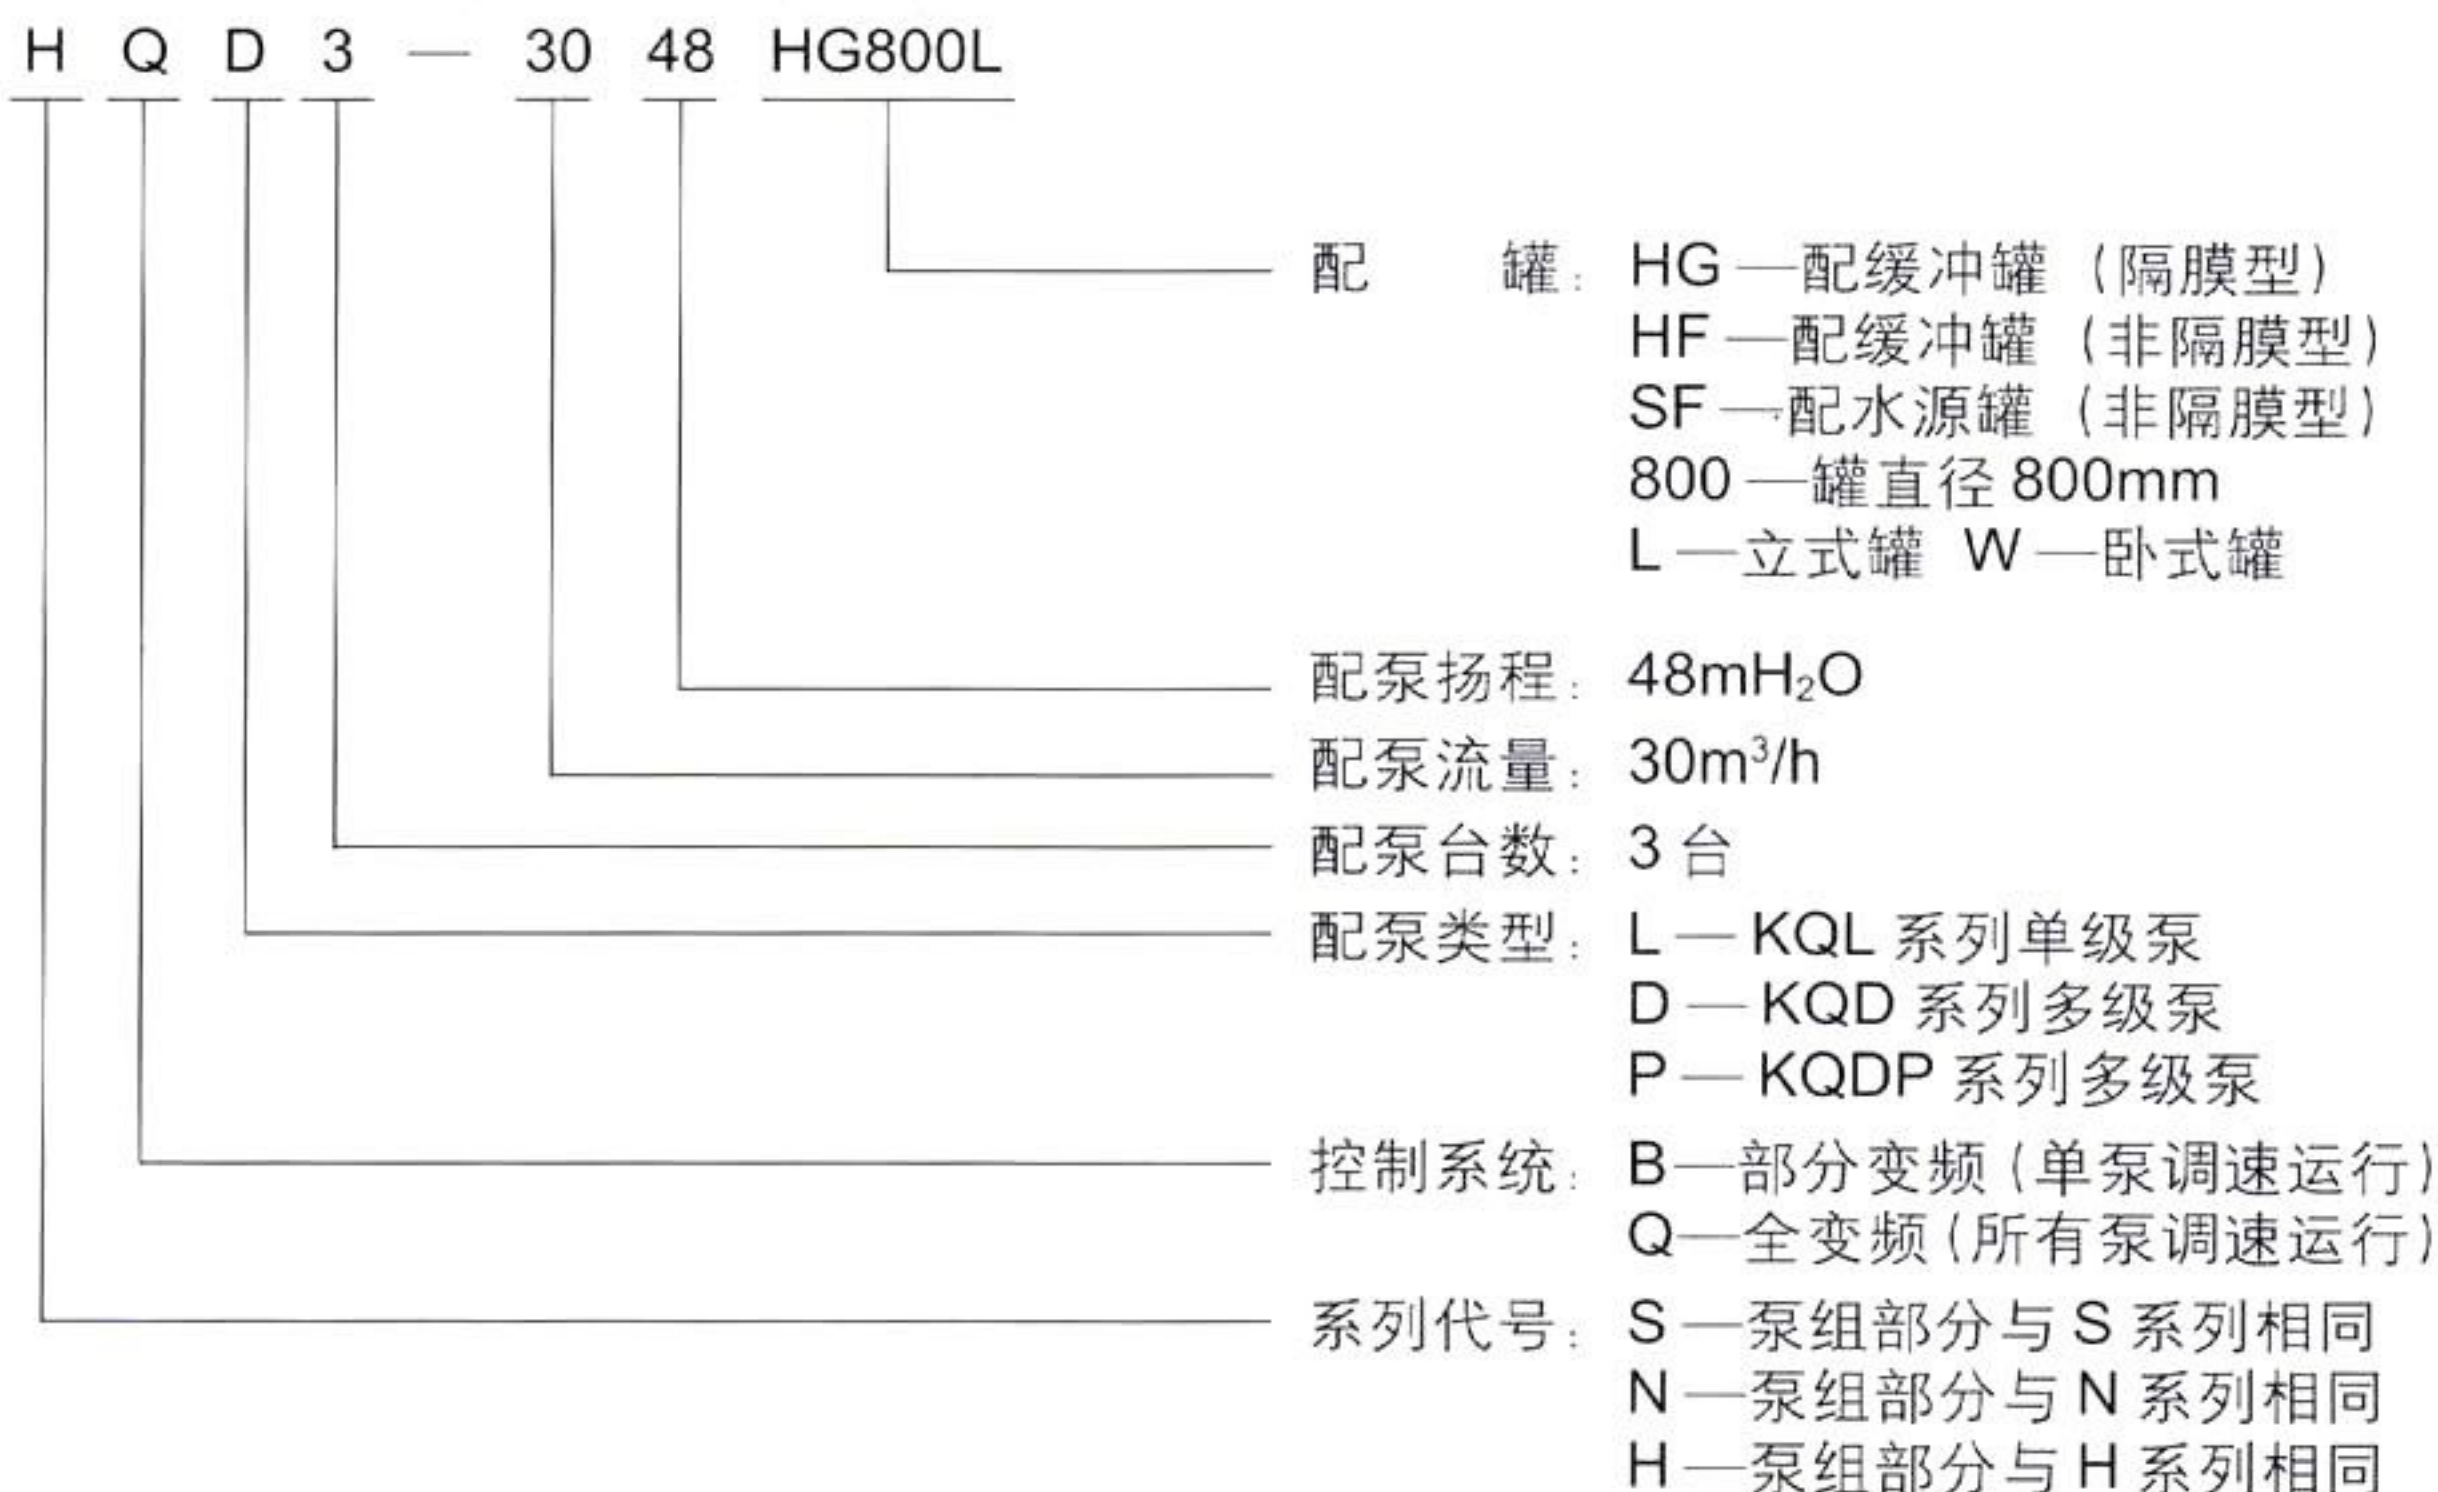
H Q D 3 — 30 48 HG800L

配 罐：HG —配缓冲罐（隔膜型）
HF —配缓冲罐（非隔膜型）
SF —配水源罐（非隔膜型）
800 —罐直径 800mm
L —立式罐 W —卧式罐

配泵扬程：$48mH_2O$

配泵流量：$30m^3/h$

配泵台数：3 台

配泵类型：L — KQL 系列单级泵
D — KQD 系列多级泵
P — KQDP 系列多级泵

控制系统：B—部分变频（单泵调速运行）
Q—全变频（所有泵调速运行）

系列代号：S —泵组部分与 S 系列相同
N —泵组部分与 N 系列相同
H —泵组部分与 H 系列相同